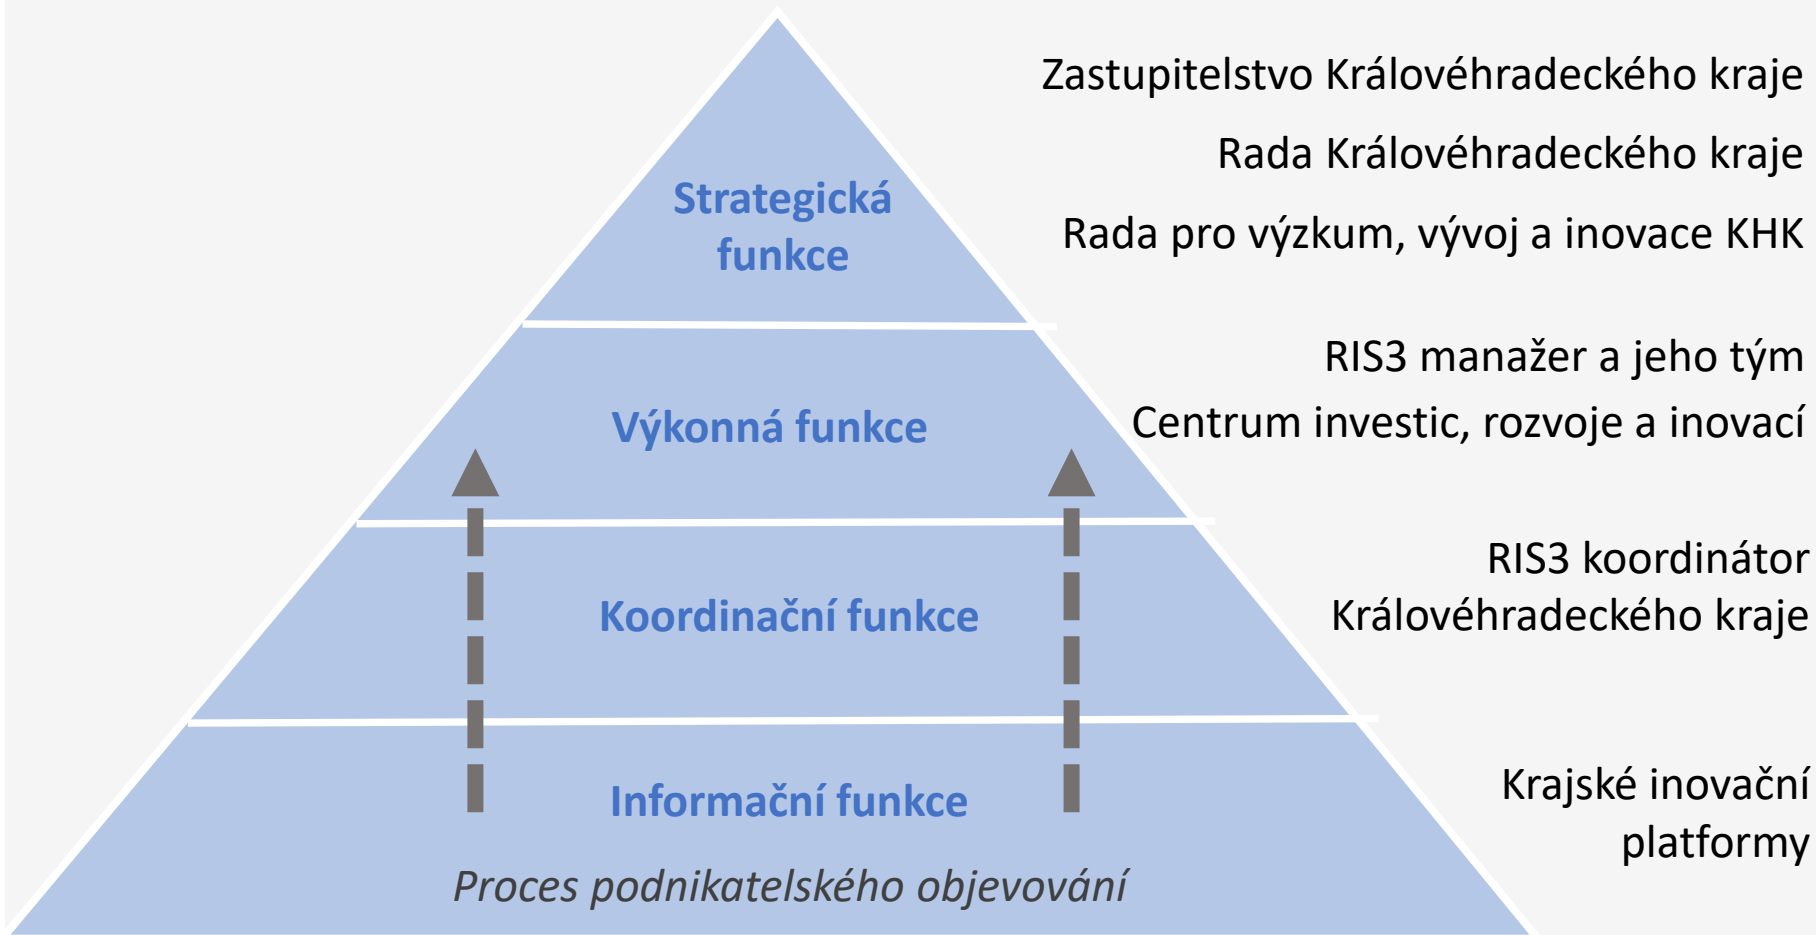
Strategická funkce

Zastupitelstvo Královéhradeckého kraje

Rada Královéhradeckého kraje

Rada pro výzkum, vývoj a inovace KHK

Výkonná funkce

RIS3 manažer a jeho tým

Centrum investic, rozvoje a inovací

Koordinační funkce

RIS3 koordinátor Královéhradeckého kraje

Informační funkce

Krajské inovační platformy

Proces podnikatelského objevování